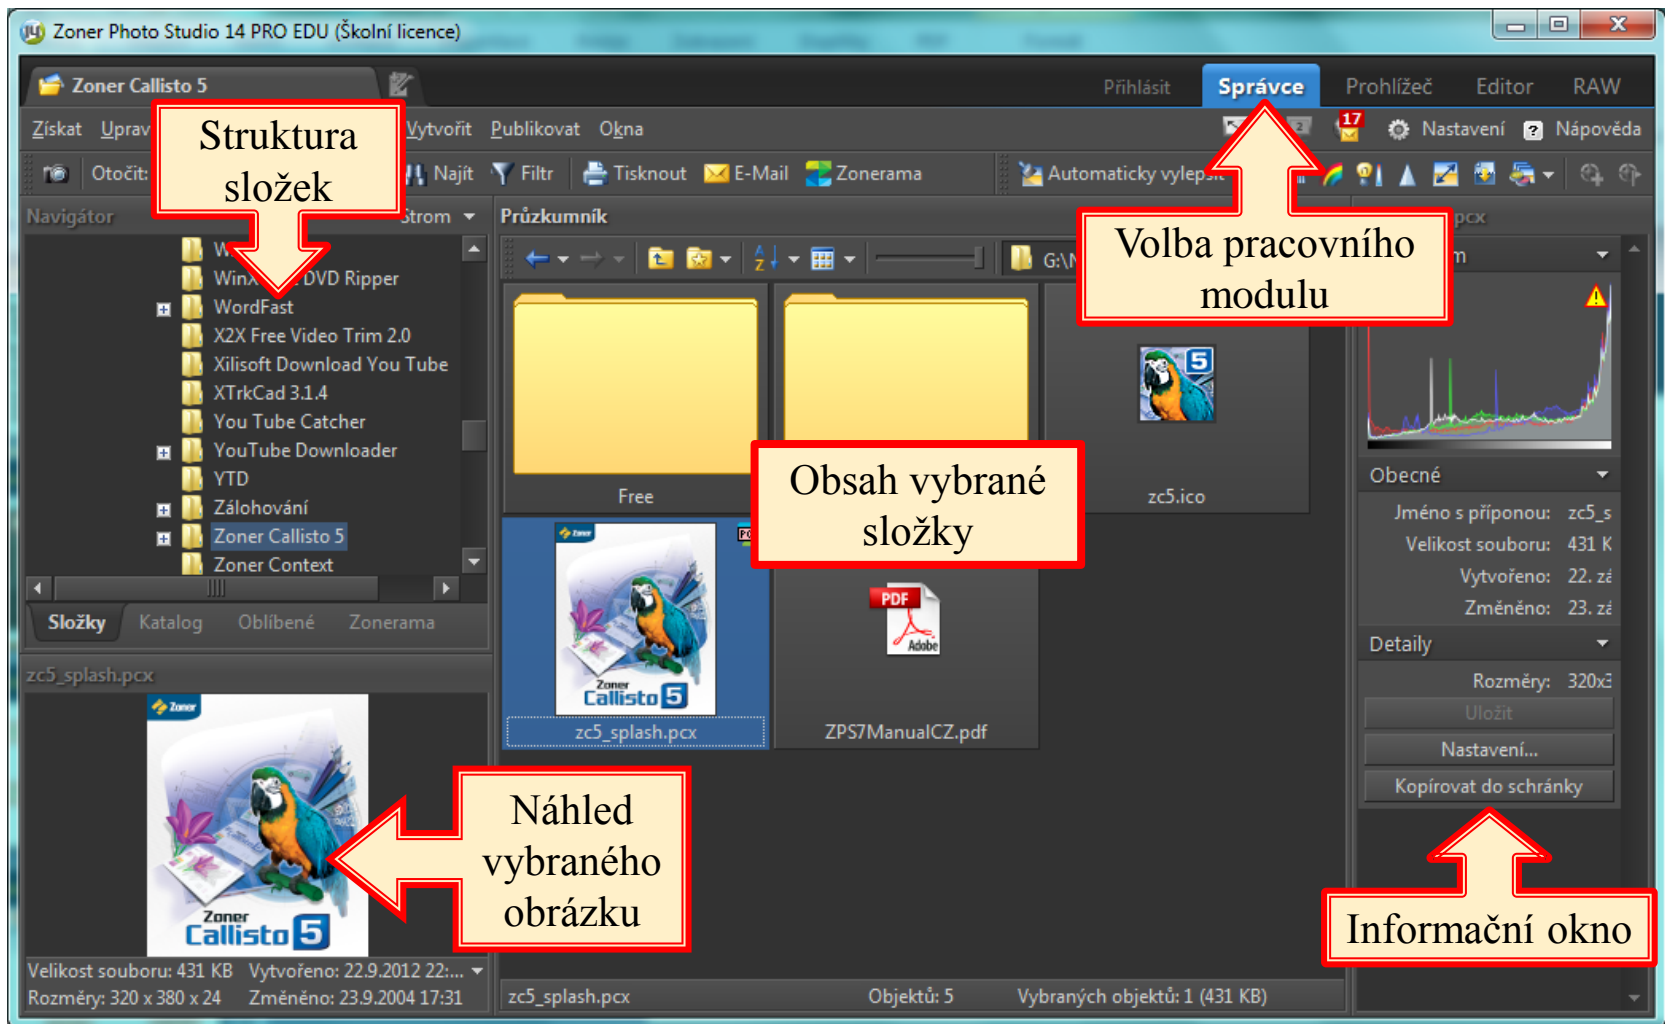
Zoner Photo Studio 14 PRO EDU (Školní licence)

Zoner Callisto 5

Přihlásit Správce Prohlížeč Editor RAW

Získat Uprav

Struktura složek

Vytvořit Publikovat Okna

17 Nastavení Nápověda

Otočit: Najít Filtr Tisknout E-Mail Zonerama Automaticky vylepš

Navigátor Strom

Průzkumník

G:\N

Volba pracovního modulu

pcx

W
WinX DVD Ripper
WordFast
X2X Free Video Trim 2.0
Xilisoft Download You Tube
XTrkCad 3.1.4
You Tube Catcher
YouTube Downloader
YTD
Zálohování
Zoner Callisto 5
Zoner Context

Free

zc5.ico

Obsah vybrané složky

Obecné

Jméno s příponou: zc5_s
Velikost souboru: 431 K
Vytvořeno: 22. zá
Změněno: 23. zá

Detaily

Rozměry: 320x3

Uložit
Nastavení...
Kopírovat do schránky

Složky Katalog Oblíbené Zonerama

zc5_splash.pcx

Zoner Callisto 5

zc5_splash.pcx

PDF Adobe

ZPS7ManualCZ.pdf

Náhled vybraného obrázku

Informační okno

Velikost souboru: 431 KB Vytvořeno: 22.9.2012 22:...
Rozměry: 320 x 380 x 24 Změněno: 23.9.2004 17:31

zc5_splash.pcx Objektů: 5 Vybraných objektů: 1 (431 KB)